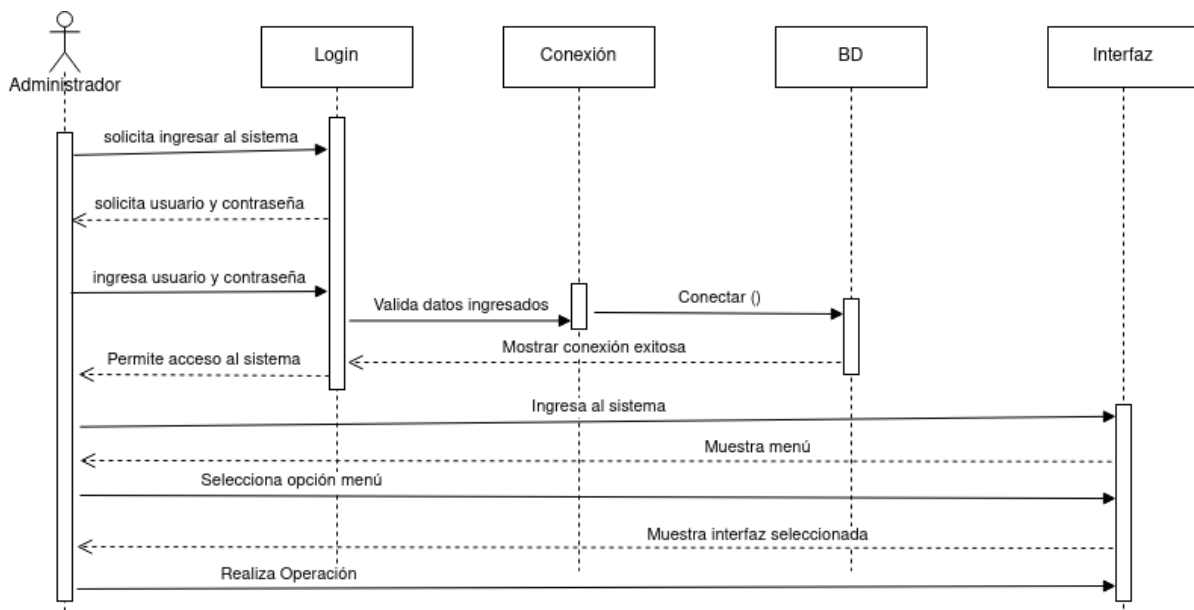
Administrador

Login

Conexión

BD

Interfaz

solicita ingresar al sistema

solicita usuario y contraseña

ingresa usuario y contraseña

Valida datos ingresados

Conectar ()

Mostrar conexión exitosa

Permite acceso al sistema

Ingresa al sistema

Muestra menú

Selecciona opción menú

Muestra interfaz seleccionada

Realiza Operación